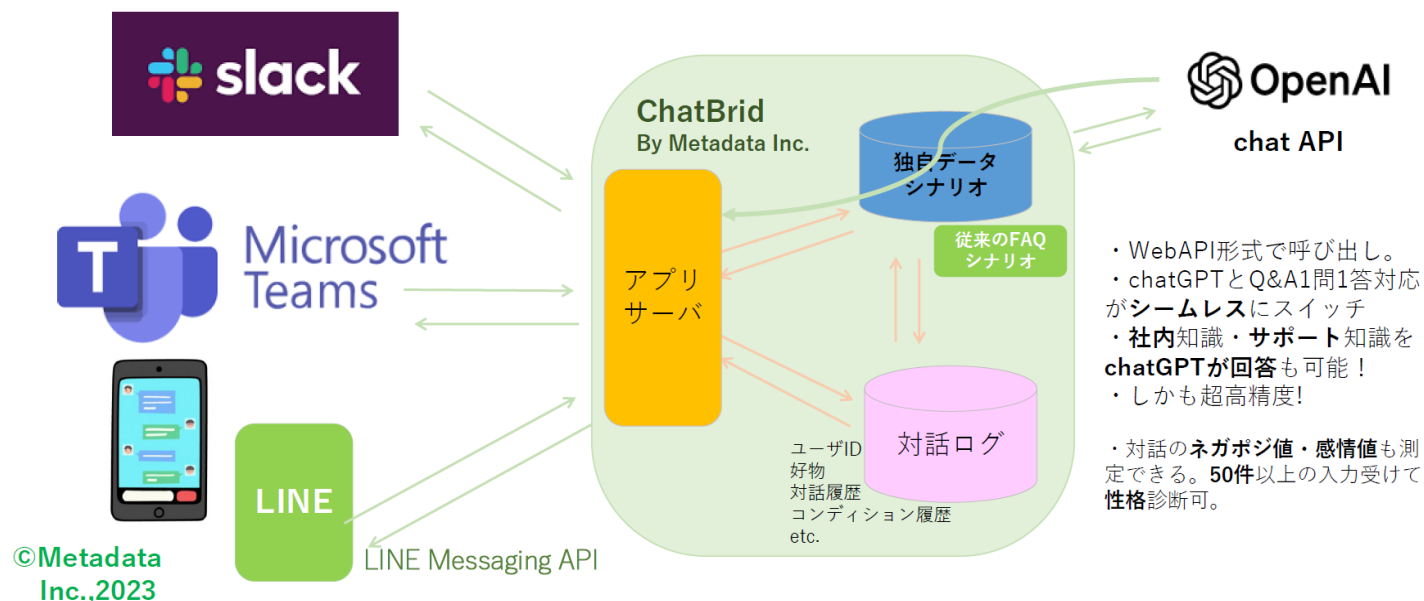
slack

Microsoft Teams

LINE

LINE Messaging API

©Metadata Inc..2023

ChatBrid
By Metadata Inc.

アプリサーバ

独自データ
シナリオ

従来のFAQ
シナリオ

対話ログ

ユーザID
好物
対話履歴
コンディション履歴
etc.

OpenAI

chat API

・WebAPI形式で呼び出し。
・chatGPTとQ&A1問1答対応がシームレスにスイッチ
・社内知識・サポート知識をchatGPTが回答も可能！
・しかも超高精度!

・対話のネガポジ値・感情値も測定できる。50件以上の入力受けて性格診断可。